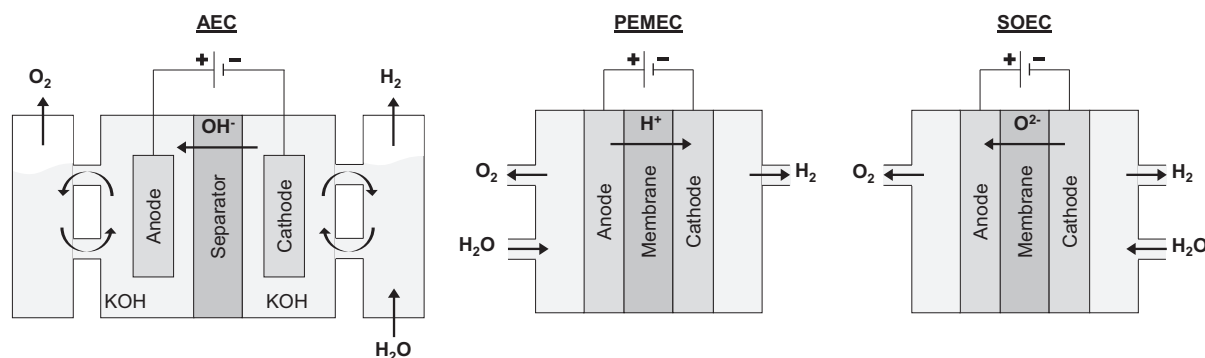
AEC

+ −

$O_2$

$H_2$

$OH^-$

Anode

Separator

Cathode

KOH

KOH

$H_2O$

PEMEC

+ −

$H^+$

$O_2$

$H_2$

Anode

Membrane

Cathode

$H_2O$

SOEC

+ −

$O^{2-}$

$O_2$

$H_2$

Anode

Membrane

Cathode

$H_2O$